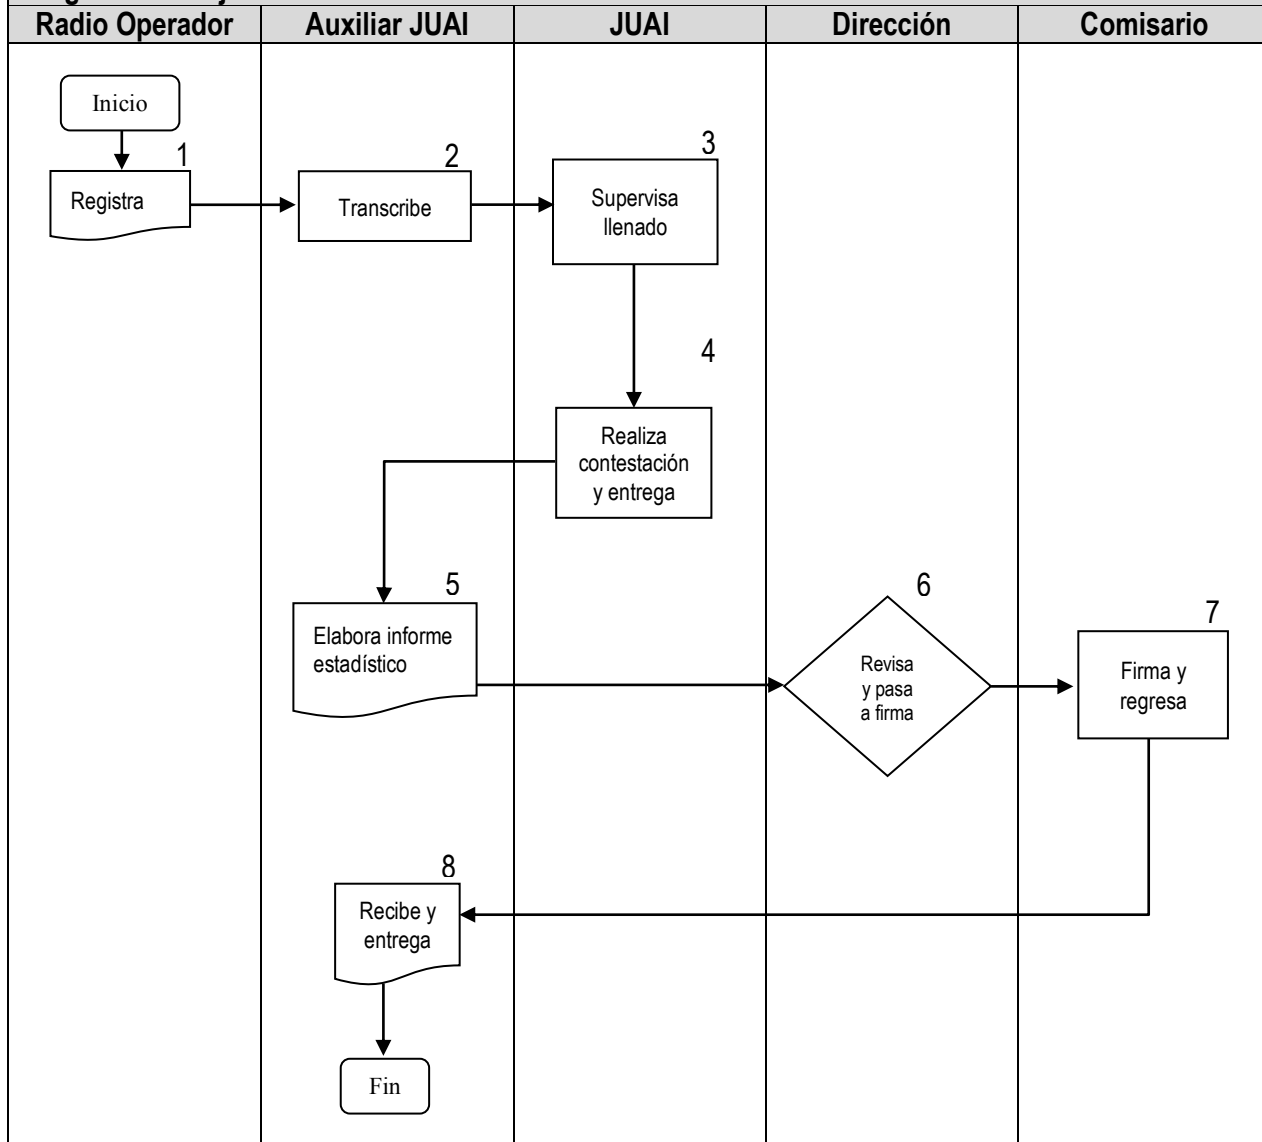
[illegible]

| Radio Operador | Auxiliar JUAI | JUAI | Dirección | Comisario |
|---|---|---|---|---|

Inicio

1 Registra

2 Transcribe

3 Supervisa llenado

4 Realiza contestación y entrega

5 Elabora informe estadístico

6 Revisa y pasa a firma

7 Firma y regresa

8 Recibe y entrega

Fin